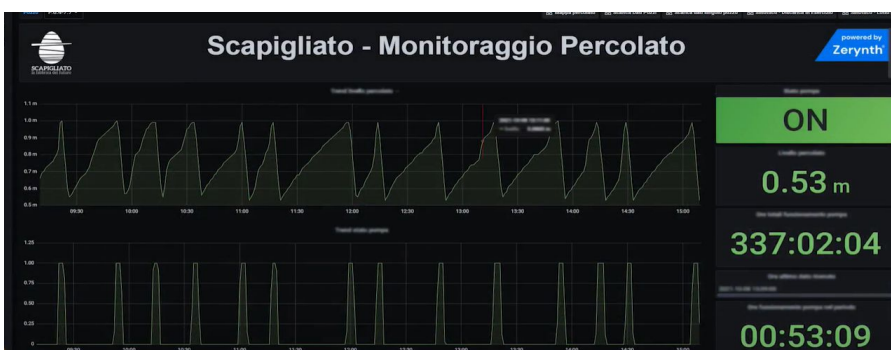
SCAPIGLIATO

Scapigliato - Monitoraggio Percolato

powered by
Zerynth

Trend livello percolato

1.1 m
1.0 m
0.9 m
0.8 m
0.7 m
0.6 m
0.5 m

09:30
10:00
10:30
11:00
11:30
12:00
12:30
13:00
13:30
14:00
14:30
15:00

Trend stato pompa

1.25
1.00
0.75
0.50
0.25
0

Stato pompa

ON

Livello percolato

0.53 m

Ore totali funzionamento pompa

337:02:04

Ora ultimo stato ricevuto

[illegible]

Ore funzionamento pompa nel periodo

00:53:09